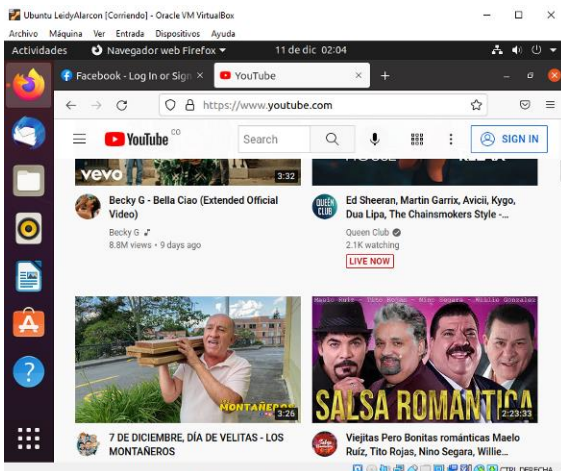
Ubuntu LeidyAlarcon [Corriendo] - Oracle VM VirtualBox

Archivo Máquina Ver Entrada Dispositivos Ayuda

Actividades Navegador web Firefox 11 de dic 02:04

Facebook - Log In or Sign × YouTube × +

https://www.youtube.com

YouTube CO Search SIGN IN

vevo 3:32

Becky G - Bella Ciao (Extended Official Video)

Becky G

8.8M views • 9 days ago

Ed Sheeran, Martin Garrix, Avicii, Kygo, Dua Lipa, The Chainsmokers Style -...

Queen Club

2.1K watching

LIVE NOW

MONTAÑEROS 3:26

7 DE DICIEMBRE, DÍA DE VELITAS - LOS MONTAÑEROS

Maelo Ruiz Tito Rojas Nino Segarra Willie Gonzalez

SALSA ROMANTICA 2:23:33

Viejitas Pero Bonitas románticas Maelo Ruiz, Tito Rojas, Nino Segara, Willie...

CTRL DERECHA